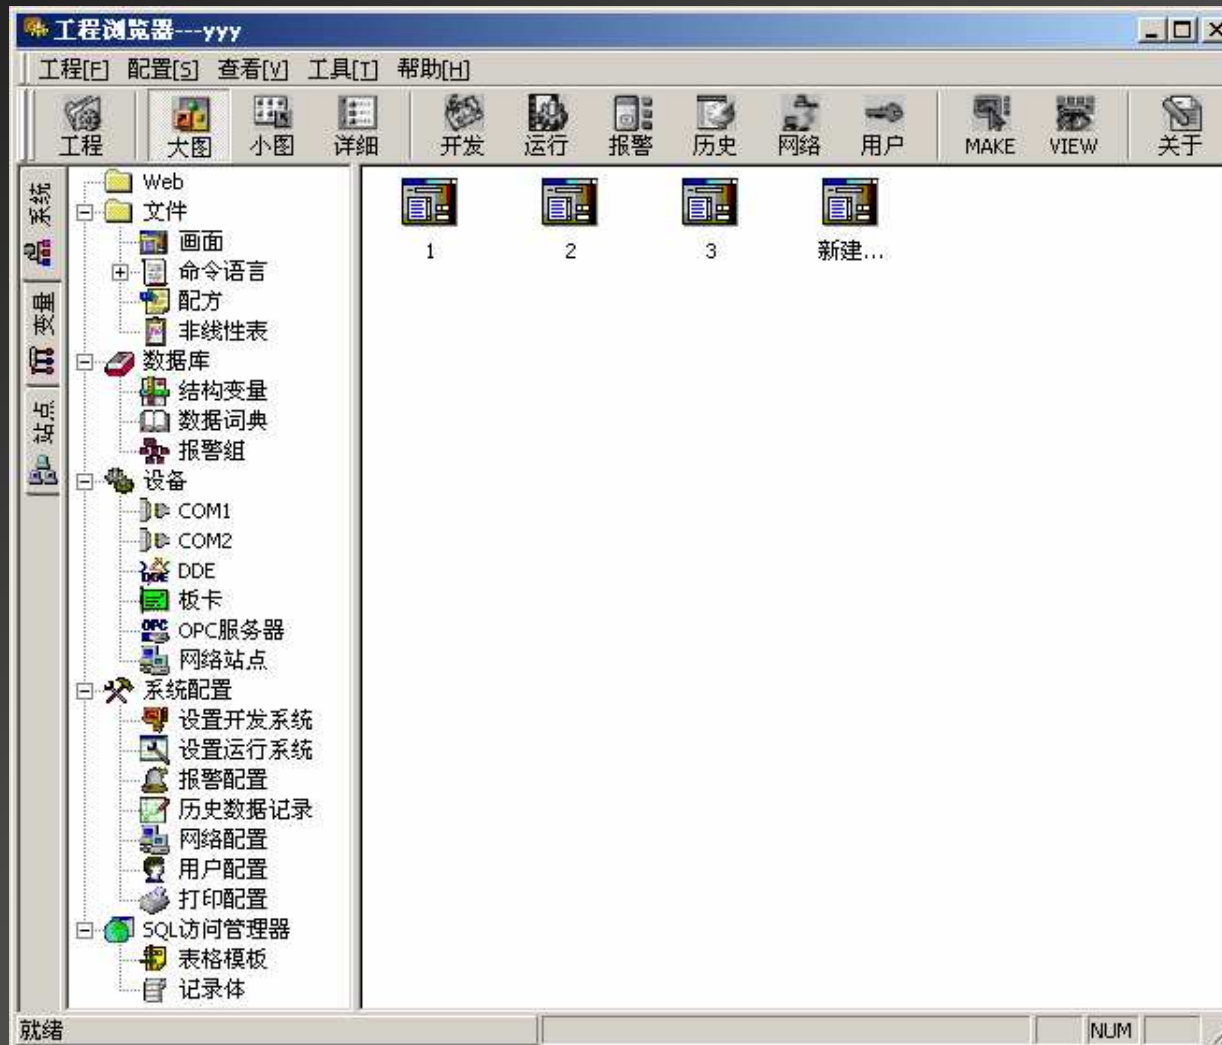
工程浏览器---yyy

工程[F] 配置[S] 查看[V] 工具[T] 帮助[H]

工程 大图 小图 详细 开发 运行 报警 历史 网络 用户 MAKE VIEW 关于

系统 变量 站点

Web
文件
画面
命令语言
配方
非线性表
数据库
结构变量
数据词典
报警组
设备
COM1
COM2
DDE
板卡
OPC服务器
网络站点
系统配置
设置开发系统
设置运行系统
报警配置
历史数据记录
网络配置
用户配置
打印配置
SQL访问管理器
表格模板
记录体

1 2 3 新建...

就绪 NUM